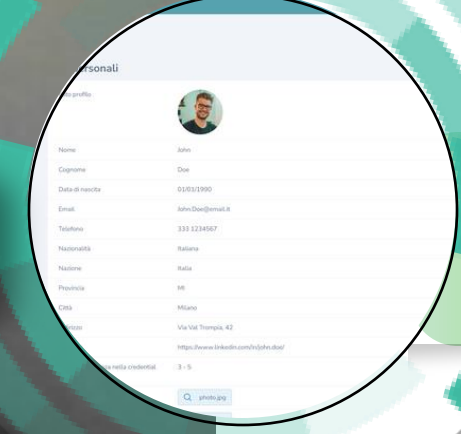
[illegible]personali

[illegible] profilo

| | |
|---|---|
| Nome | John |
| Cognome | Doe |
| Data di nascita | 01/01/1990 |
| Email | John.Doe@email.it |
| Telefono | 333 1234567 |
| Nazionalità | Italiana |
| Nazione | Italia |
| Provincia | MI |
| Città | Milano |
| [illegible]rizzo | Via Val Trompia, 42 |
| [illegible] | https://www.linkedin.com/in/john.doe/ |
| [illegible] nella credential | 3 - 5 |

photo.jpg